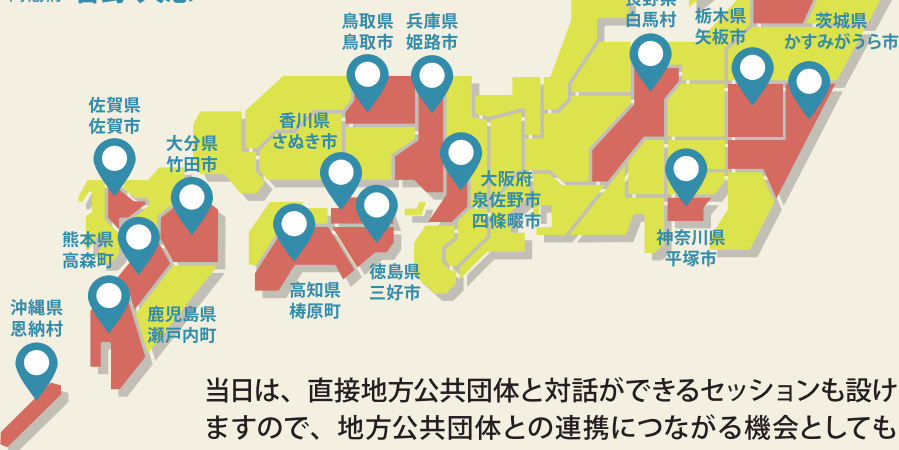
鳥取県
鳥取市

兵庫県
姫路市

長野県
白馬村

栃木県
矢板市

茨城県
かすみがうら市

佐賀県
佐賀市

香川県
さぬき市

大分県
竹田市

大阪府
泉佐野市
四條畷市

神奈川県
平塚市

熊本県
高森町

徳島県
三好市

高知県
梼原町

沖縄県
恩納村

鹿児島県
瀬戸内町

当日は、直接地方公共団体と対話ができるセッションも設けますので、地方公共団体との連携につながる機会としても